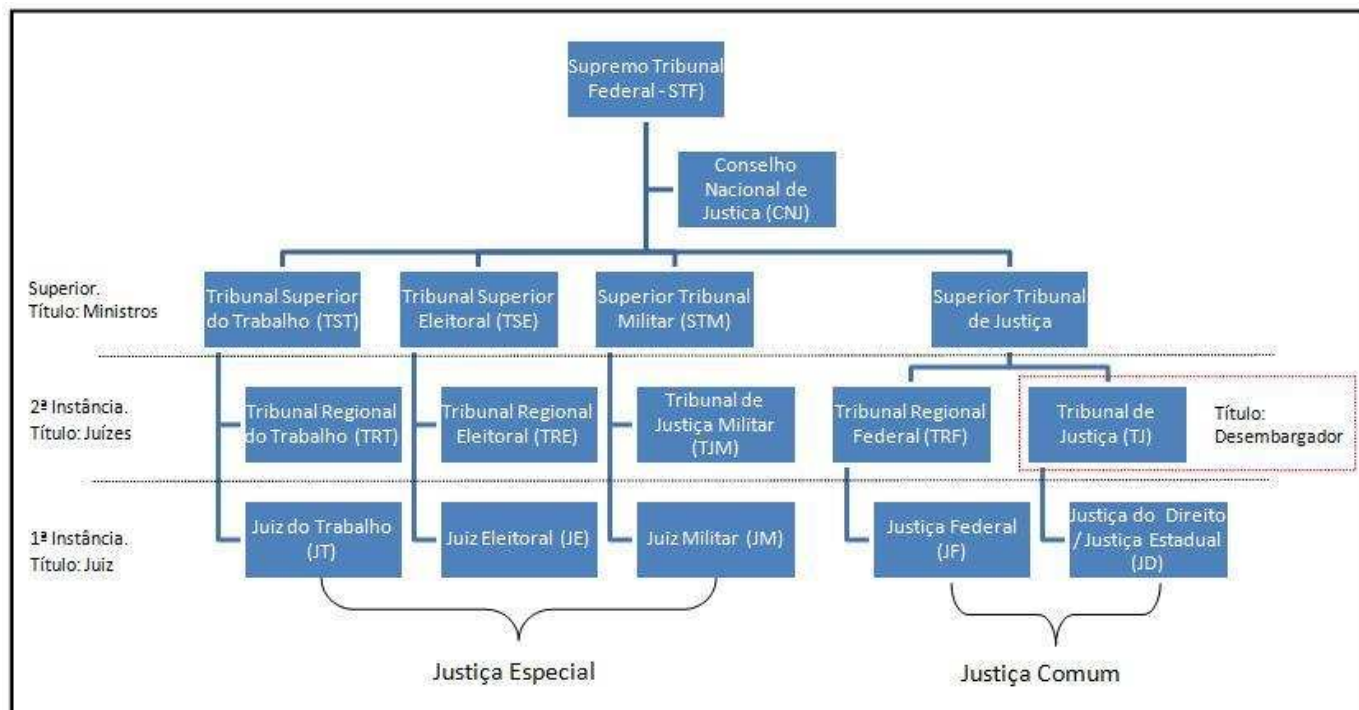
Supremo Tribunal Federal - STF)

Conselho Nacional de Justica (CNJ)

Superior. Título: Ministros

Tribunal Superior do Trabalho (TST)

Tribunal Superior Eleitoral (TSE)

Superior Tribunal Militar (STM)

Superior Tribunal de Justiça

2ª Instância. Título: Juízes

Tribunal Regional do Trabalho (TRT)

Tribunal Regional Eleitoral (TRE)

Tribunal de Justiça Militar (TJM)

Tribunal Regional Federal (TRF)

Tribunal de Justiça (TJ)

Título: Desembargador

1ª Instância. Título: Juiz

Juiz do Trabalho (JT)

Juiz Eleitoral (JE)

Juiz Militar (JM)

Justiça Federal (JF)

Justiça do Direito /Justiça Estadual (JD)

Justiça Especial

Justiça Comum